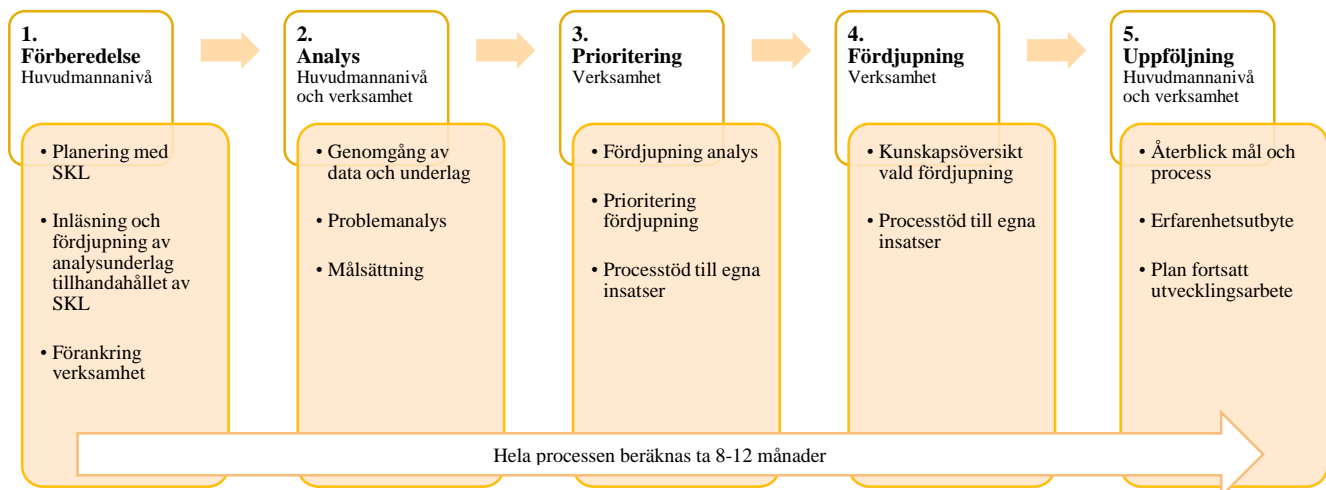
1.
**Förberedelse**
Huvudmannanivå

- Planering med SKL
- Inläsning och fördjupning av analysunderlag tillhandahållet av SKL
- Förankring verksamhet

2.
**Analys**
Huvudmannanivå och verksamhet

- Genomgång av data och underlag
- Problemanalys
- Målsättning

3.
**Prioritering**
Verksamhet

- Fördjupning analys
- Prioritering fördjupning
- Processtöd till egna insatser

4.
**Fördjupning**
Verksamhet

- Kunskapsöversikt vald fördjupning
- Processtöd till egna insatser

5.
**Uppföljning**
Huvudmannanivå och verksamhet

- Återblick mål och process
- Erfarenhetsutbyte
- Plan fortsatt utvecklingsarbete

Hela processen beräknas ta 8-12 månader